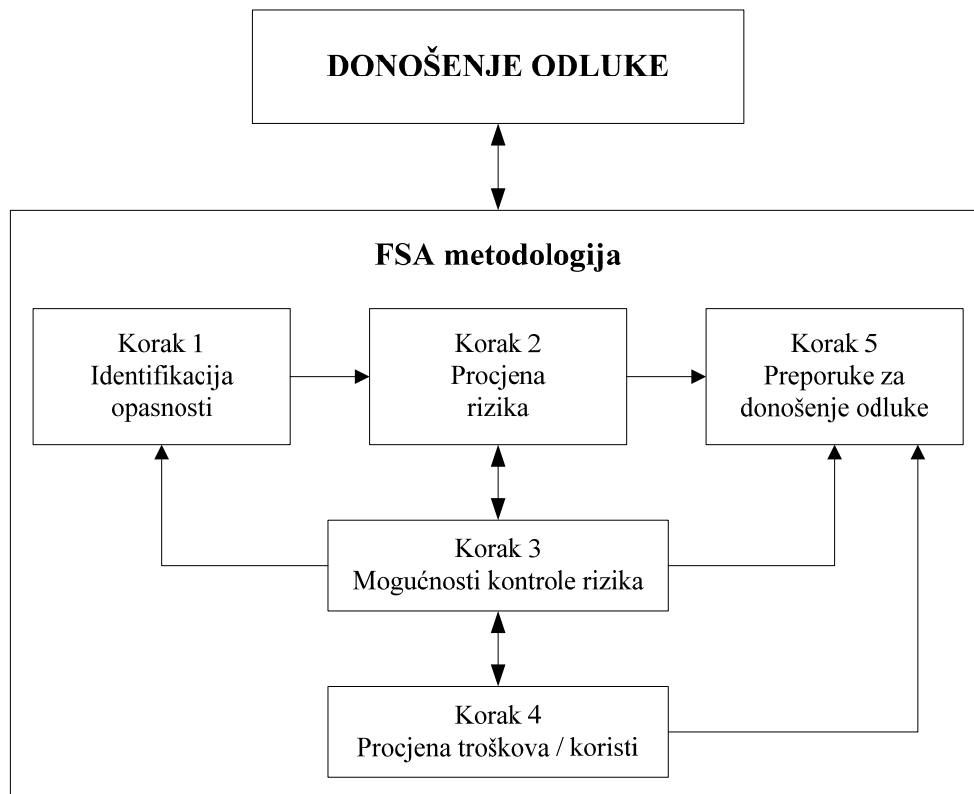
DONOŠENJE ODLUKE

FSA metodologija

Korak 1
Identifikacija opasnosti

Korak 2
Procjena rizika

Korak 5
Preporuke za donošenje odluke

Korak 3
Mogućnosti kontrole rizika

Korak 4
Procjena troškova / koristi